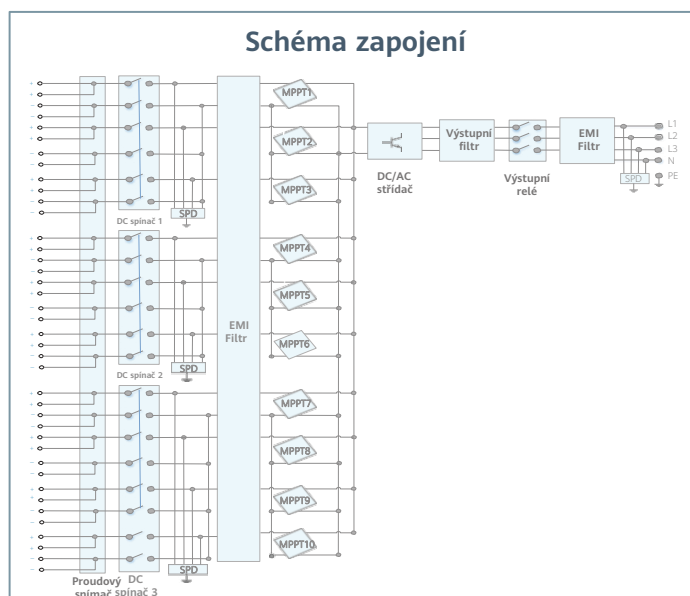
Schéma zapojení

DC spínač 1

SPD

DC spínač 2

SPD

Proudový spínač

DC spínač 3

SPD

EMI Filtr

MPPT1
MPPT2
MPPT3
MPPT4
MPPT5
MPPT6
MPPT7
MPPT8
MPPT9
MPPT10

DC/AC střídač

Výstupní filtr

Výstupní relé

EMI Filtr

SPD

L1
L2
L3
N
PE